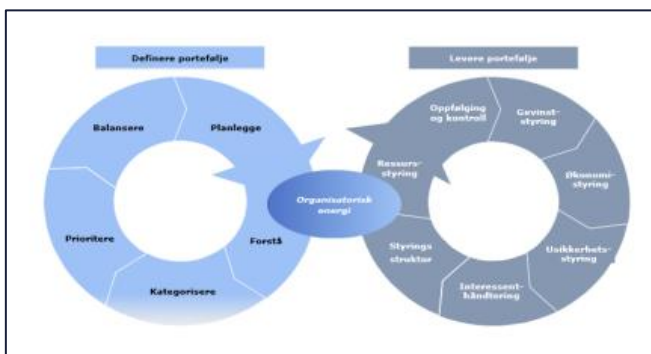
Definere portefølje

Balansere

Planlegge

Prioritere

Forstå

Kategorisere

Organisatorisk energi

Levere portefølje

Oppfølging og kontroll

Gevinststyring

Ressursstyring

Økonomistyring

Styrings struktur

Usikkerhetsstyring

Interessenthåndtering